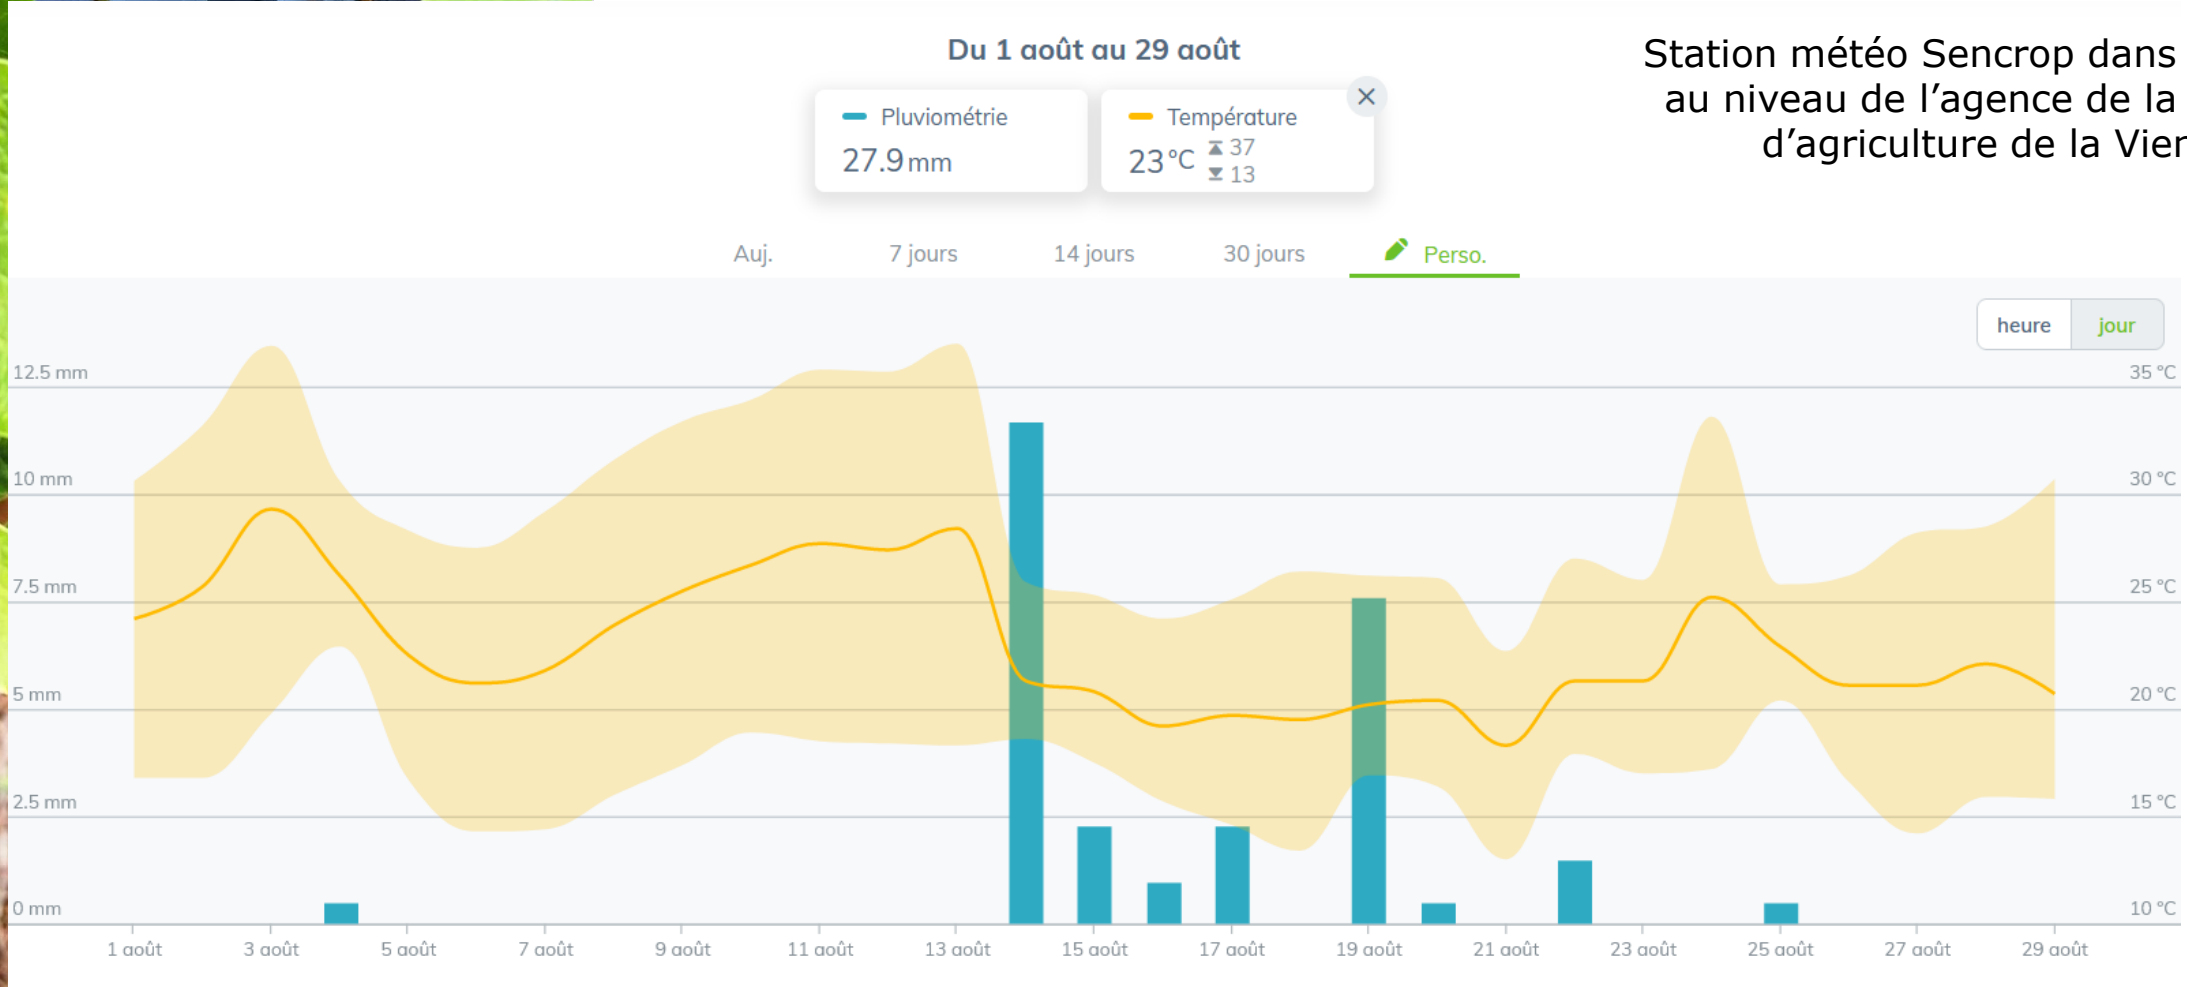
Du 1 août au 29 août

Station météo Sencrop dans au niveau de l'agence de la d'agriculture de la Vier

Pluviométrie
27.9 mm

Température
23 °C
37
13

Auj.
7 jours
14 jours
30 jours
Perso.

heure
jour

12.5 mm
10 mm
7.5 mm
5 mm
2.5 mm
0 mm

35 °C
30 °C
25 °C
20 °C
15 °C
10 °C

1 août
3 août
5 août
7 août
9 août
11 août
13 août
15 août
17 août
19 août
21 août
23 août
25 août
27 août
29 août